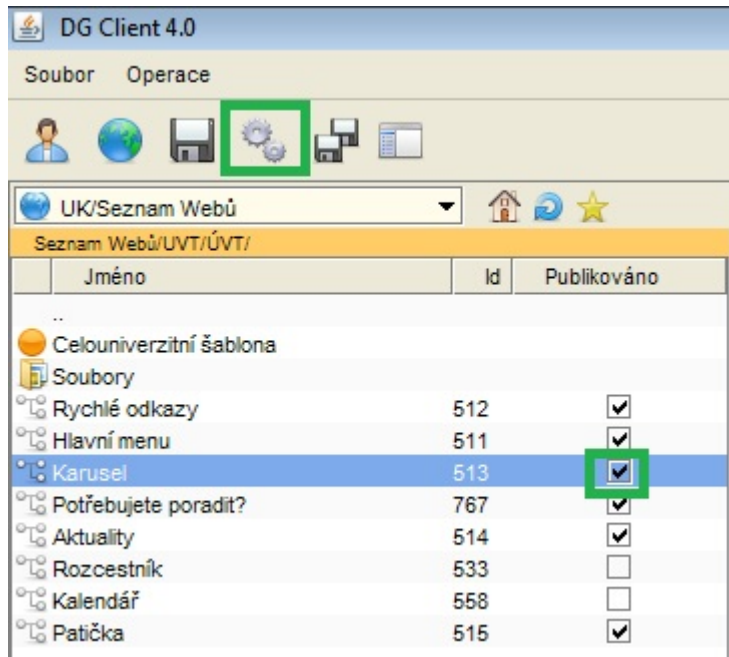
DG Client 4.0

Soubor Operace

UK/Seznam Webů

Seznam Webů/UVT/ÚVT/

| Jméno | Id | Publikováno |
|---|---|---|
| .. | | |
| Celouniverzitní šablona | | |
| Soubory | | |
| Rychlé odkazy | 512 | ☑ |
| Hlavní menu | 511 | ☑ |
| Karusel | 513 | ☑ |
| Potřebujete poradit? | 767 | ☑ |
| Aktuality | 514 | ☑ |
| Rozcestník | 533 | ☐ |
| Kalendář | 558 | ☐ |
| Patička | 515 | ☑ |